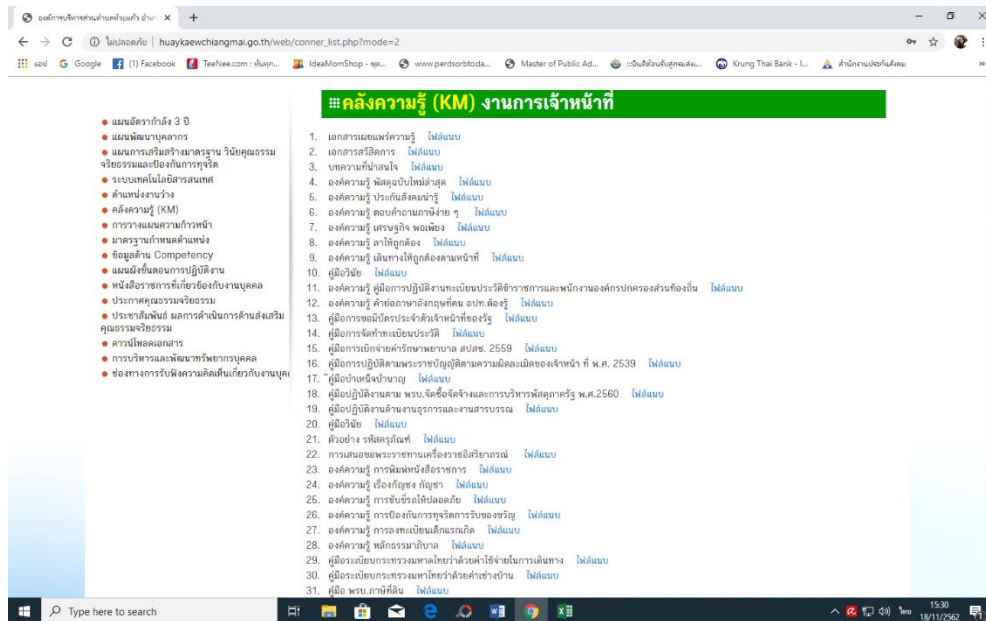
องค์การบริหารส่วนตำบลห้วยแก้ว อำเภ ×
ไม่ปลอดภัย | huaykaewchiangmai.go.th/web/conner_list.php?mode=2
แอป Google (1) Facebook TeeNee.com : หันหุก... IdeaMomShop - ชุด... www.perdsorbtoda... Master of Public Ad... ::ยินดีต้อนรับสู่คนส่ง... Krung Thai Bank - I... สำนักงานประกันสังคม

คลังความรู้ (KM) งานการเจ้าหน้าที่

● แผนอัตรากำลัง 3 ปี
● แผนพัฒนาบุคลากร
● แผนการเสริมสร้างมาตรฐาน วินัยคุณธรรม จริยธรรมและป้องกันการทุจริต
● ระบบเทคโนโลยีสารสนเทศ
● ตำแหน่งงานว่าง
● คลังความรู้ (KM)
● การวางแผนความก้าวหน้า
● มาตรฐานกำหนดตำแหน่ง
● ข้อมูลด้าน Competency
● แผนผังขั้นตอนการปฏิบัติงาน
● หนังสือราชการที่เกี่ยวข้องกับงานบุคคล
● ประกาศคุณธรรมจริยธรรม
● ประชาสัมพันธ์ ผลการดำเนินการด้านส่งเสริมคุณธรรมจริยธรรม
● ดาวน์โหลดเอกสาร
● การบริหารและพัฒนาทรัพยากรบุคคล
● ช่องทางการรับฟังความคิดเห็นเกี่ยวกับงานบุค

1. เอกสารเผยแพร่ความรู้ ไฟล์แนบ
2. เอกสารสวัสดิการ ไฟล์แนบ
3. บทความที่น่าสนใจ ไฟล์แนบ
4. องค์ความรู้ พิสดุฉบับใหม่ล่าสุด ไฟล์แนบ
5. องค์ความรู้ ประกันสังคมน่ารู้ ไฟล์แนบ
6. องค์ความรู้ ตอบคำถามภาษีง่าย ๆ ไฟล์แนบ
7. องค์ความรู้ เศรษฐกิจ พอเพียง ไฟล์แนบ
8. องค์ความรู้ ลาให้ถูกต้อง ไฟล์แนบ
9. องค์ความรู้ เดินทางให้ถูกต้องตามหน้าที่ ไฟล์แนบ
10. คู่มือวินัย ไฟล์แนบ
11. องค์ความรู้ คู่มือการปฏิบัติงานทะเบียนประวัติข้าราชการและพนักงานองค์กรปกครองส่วนท้องถิ่น ไฟล์แนบ
12. องค์ความรู้ คำย่อภาษาอังกฤษที่คน อปท.ต้องรู้ ไฟล์แนบ
13. คู่มือการขอมีบัตรประจำตัวเจ้าหน้าที่ของรัฐ ไฟล์แนบ
14. คู่มือการจัดทำทะเบียนประวัติ ไฟล์แนบ
15. คู่มือการเบิกจ่ายค่ารักษาพยาบาล สปสช. 2559 ไฟล์แนบ
16. คู่มือการปฏิบัติตามพระราชบัญญัติตามความผิดละเมิดของเจ้าหน้าที่ พ.ศ. 2539 ไฟล์แนบ
17. คู่มือบำเหน็จบำนาญ ไฟล์แนบ
18. คู่มือปฏิบัติงานตาม พรบ.จัดซื้อจัดจ้างและการบริหารพัสดุภาครัฐ พ.ศ.2560 ไฟล์แนบ
19. คู่มือปฏิบัติงานด้านงานธุรการและงานสารบรรณ ไฟล์แนบ
20. คู่มือวินัย ไฟล์แนบ
21. ตัวอย่าง รหัสครุภัณฑ์ ไฟล์แนบ
22. การเสนอขอพระราชทานเครื่องราชอิสริยาภรณ์ ไฟล์แนบ
23. องค์ความรู้ การพิมพ์หนังสือราชการ ไฟล์แนบ
24. องค์ความรู้ เรื่องกัญชง กัญชา ไฟล์แนบ
25. องค์ความรู้ การขับขี่รถให้ปลอดภัย ไฟล์แนบ
26. องค์ความรู้ การป้องกันการทุจริตการรับของขวัญ ไฟล์แนบ
27. องค์ความรู้ การลงทะเบียนเด็กแรกเกิด ไฟล์แนบ
28. องค์ความรู้ หลักธรรมาภิบาล ไฟล์แนบ
29. คู่มือระเบียบกระทรวงมหาดไทยว่าด้วยค่าใช้จ่ายในการเดินทาง ไฟล์แนบ
30. คู่มือระเบียบกระทรวงมหาดไทยว่าด้วยค่าเช่าบ้าน ไฟล์แนบ
31. คู่มือ พรบ.ภาษีที่ดิน ไฟล์แนบ

Type here to search
15:30 18/11/2562